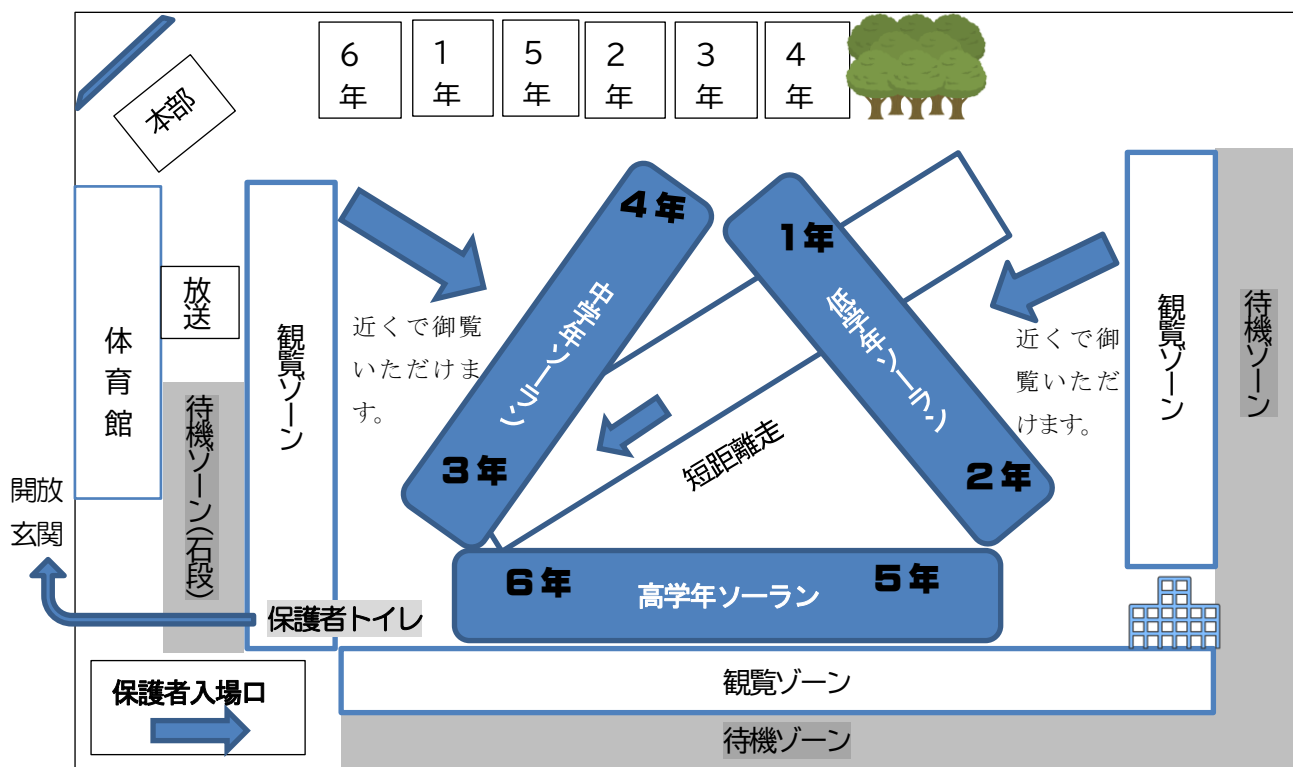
6年
1年
5年
2年
3年
4年

本部

体育館

放送

待機ゾーン(石段)

観覧ゾーン

近くで御覧いただけます。

4年

中学年ソーラン

3年

1年

低学年ソーラン

2年

短距離走

近くで御覧いただけます。

観覧ゾーン

待機ゾーン

開放玄関

6年
高学年ソーラン
5年

保護者トイレ

保護者入場口

観覧ゾーン

待機ゾーン